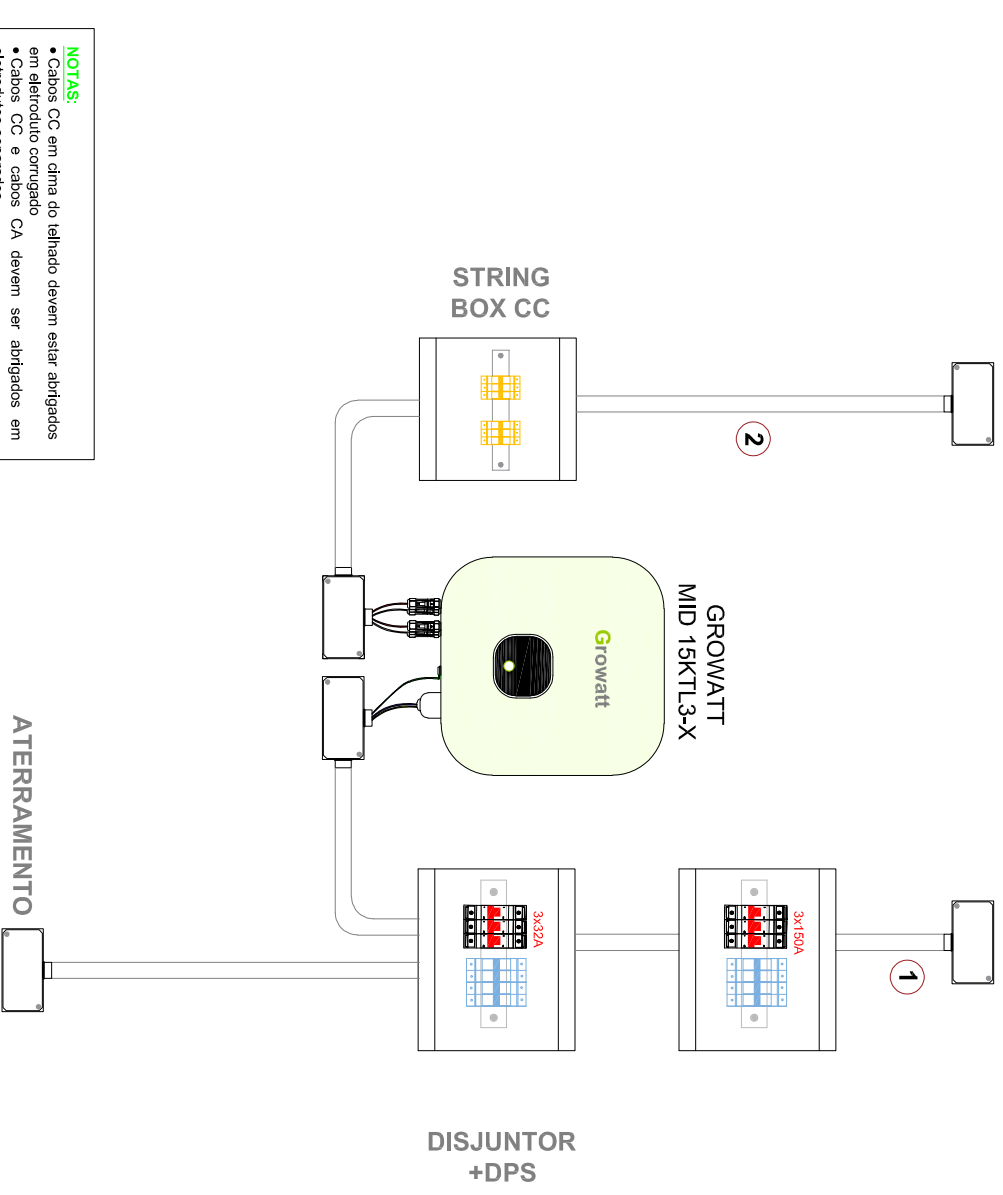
NOTAS:
• Cabos CC em cima do telhado devem estar abrigados em eletroduto corrugado
• Cabos CC e cabos CA devem ser abrigados em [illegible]

STRING
BOX CC

2

GROWATT
MID 15KTL3-X

Growatt

ATERRAMENTO

3x32A

3x150A

1

DISJUNTOR
+DPS